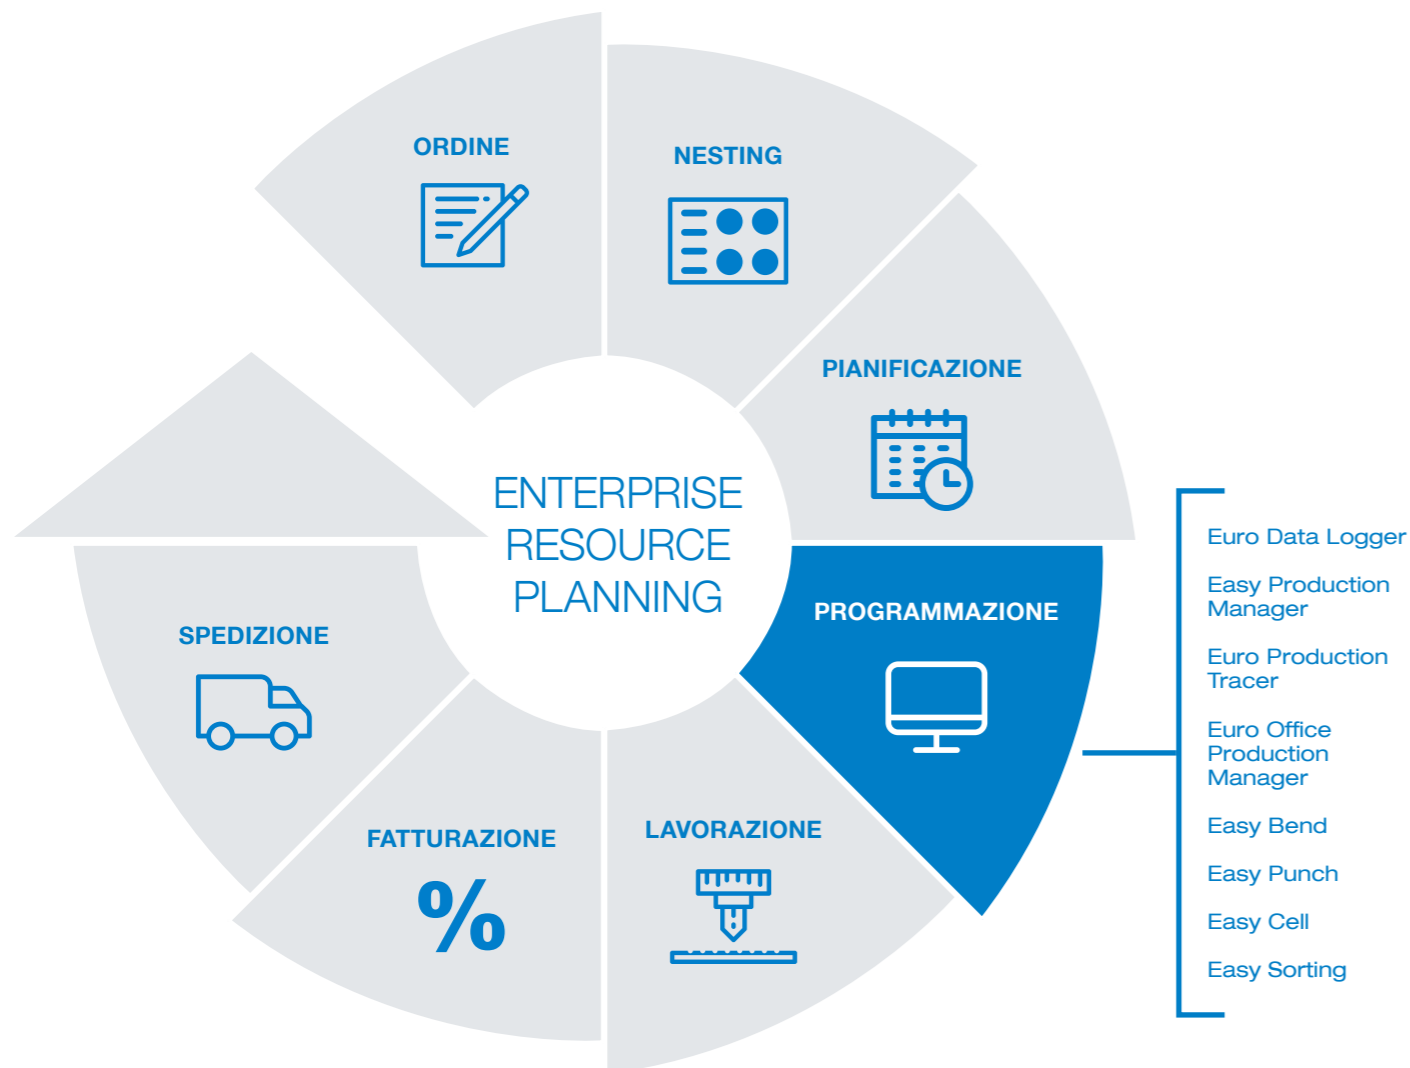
ORDINE

NESTING

PIANIFICAZIONE

ENTERPRISE RESOURCE PLANNING

PROGRAMMAZIONE

SPEDIZIONE

FATTURAZIONE

%

LAVORAZIONE

Euro Data Logger

Easy Production Manager

Euro Production Tracer

Euro Office Production Manager

Easy Bend

Easy Punch

Easy Cell

Easy Sorting